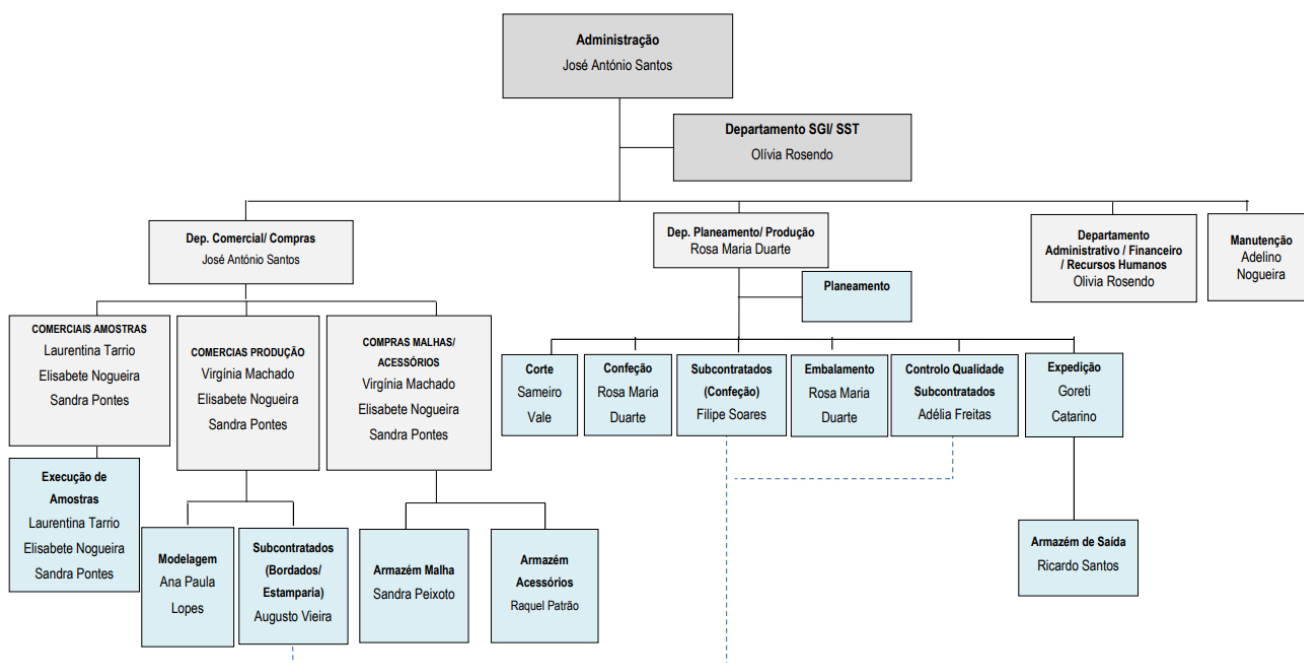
Administração
José António Santos

Departamento SGI/ SST
Olívia Rosendo

Dep. Comercial/ Compras
José António Santos

Dep. Planeamento/ Produção
Rosa Maria Duarte

Departamento Administrativo / Financeiro / Recursos Humanos
Olivia Rosendo

Manutenção
Adelino Nogueira

Planeamento

COMERCIAIS AMOSTRAS
Laurentina Tarrio
Elisabete Nogueira
Sandra Pontes

COMERCIAS PRODUÇÃO
Virgínia Machado
Elisabete Nogueira
Sandra Pontes

COMPRAS MALHAS/ ACESSÓRIOS
Virgínia Machado
Elisabete Nogueira
Sandra Pontes

Corte
Sameiro Vale

Confeção
Rosa Maria Duarte

Subcontratados (Confeção)
Filipe Soares

Embalamento
Rosa Maria Duarte

Controlo Qualidade Subcontratados
Adélia Freitas

Expedição
Goreti Catarino

Execução de Amostras
Laurentina Tarrio
Elisabete Nogueira
Sandra Pontes

Modelagem
Ana Paula Lopes

Subcontratados (Bordados/ Estamparia)
Augusto Vieira

Armazém Malha
Sandra Peixoto

Armazém Acessórios
Raquel Patrão

Armazém de Saída
Ricardo Santos